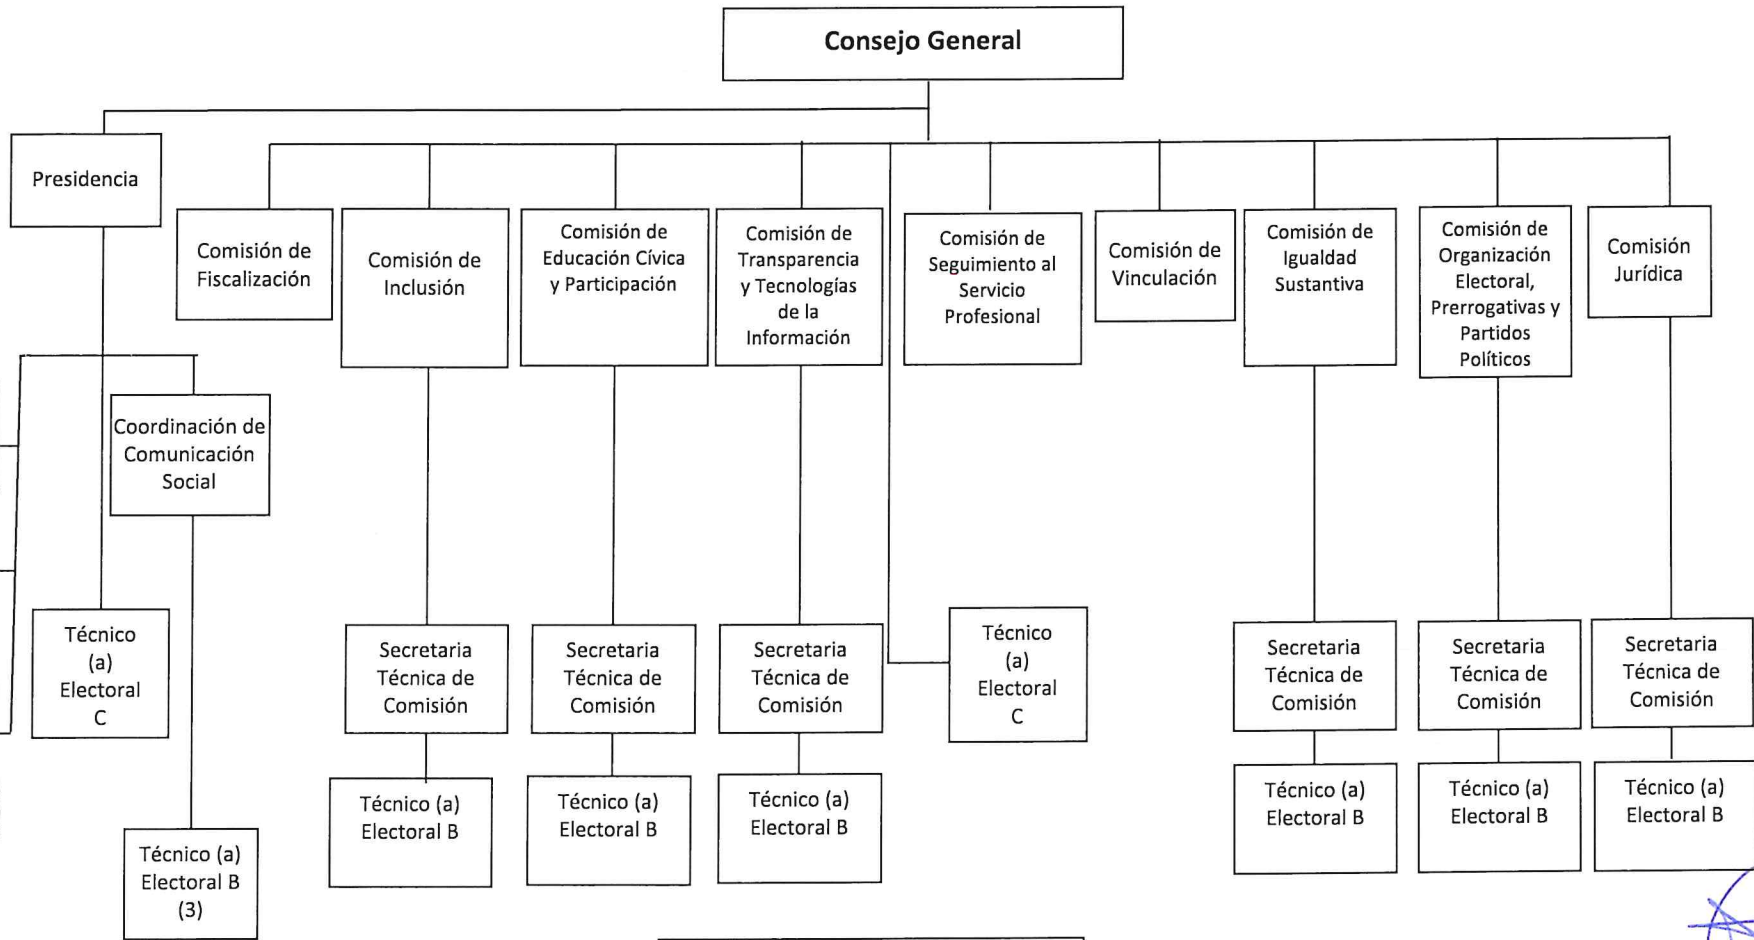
Consejo General

Presidencia

Comisión de Fiscalización

Comisión de Inclusión

Comisión de Educación Cívica y Participación

Comisión de Transparencia y Tecnologías de la Información

Comisión de Seguimiento al Servicio Profesional

Comisión de Vinculación

Comisión de Igualdad Sustantiva

Comisión de Organización Electoral, Prerrogativas y Partidos Políticos

Comisión Jurídica

Coordinación de Comunicación Social

Técnico (a) Electoral C

Técnico (a) Electoral B (3)

Secretaria Técnica de Comisión

Técnico (a) Electoral B

Secretaria Técnica de Comisión

Técnico (a) Electoral B

Secretaria Técnica de Comisión

Técnico (a) Electoral B

Técnico (a) Electoral C

Secretaria Técnica de Comisión

Técnico (a) Electoral B

Secretaria Técnica de Comisión

Técnico (a) Electoral B

Secretaria Técnica de Comisión

Técnico (a) Electoral B